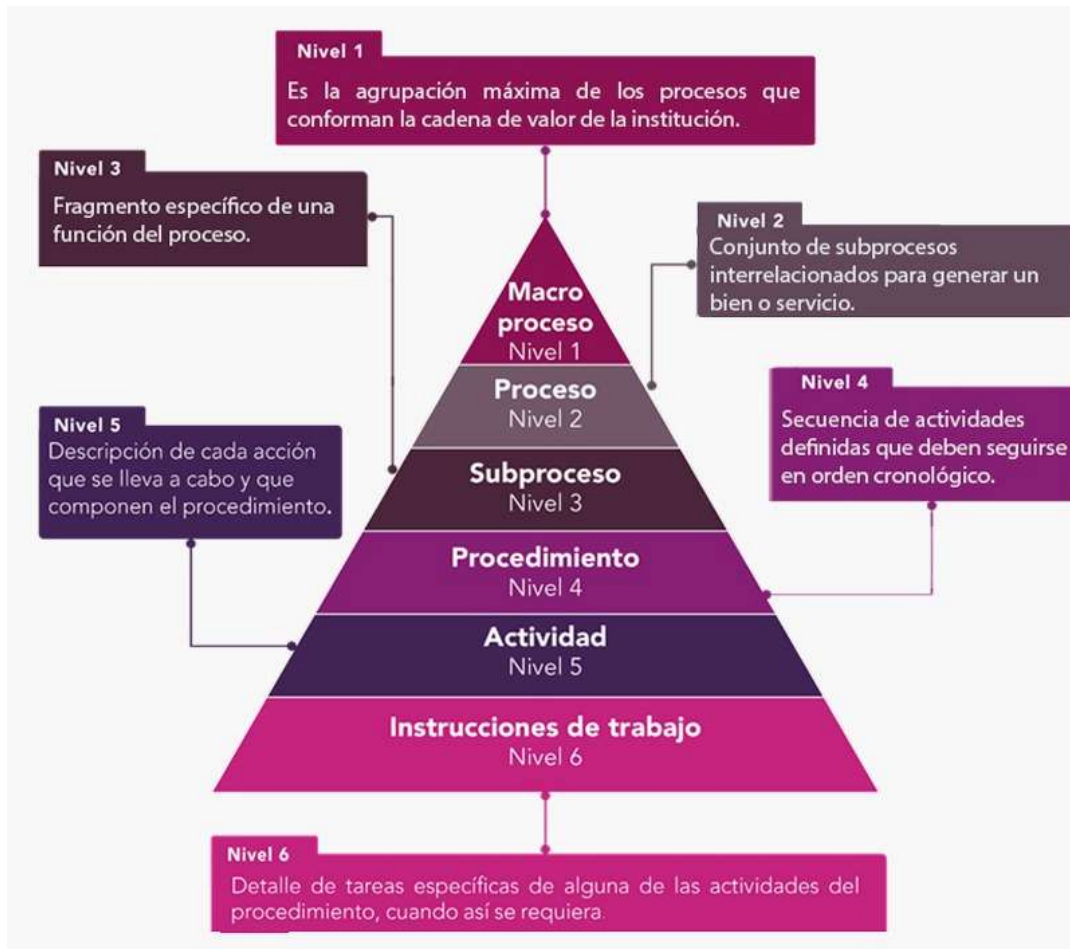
Nivel 1
Es la agrupación máxima de los procesos que conforman la cadena de valor de la institución.

Nivel 3
Fragmento específico de una función del proceso.

Nivel 2
Conjunto de subprocesos interrelacionados para generar un bien o servicio.

Macro proceso
Nivel 1

Proceso
Nivel 2

Nivel 4
Secuencia de actividades definidas que deben seguirse en orden cronológico.

Nivel 5
Descripción de cada acción que se lleva a cabo y que componen el procedimiento.

Subproceso
Nivel 3

Procedimiento
Nivel 4

Actividad
Nivel 5

Instrucciones de trabajo
Nivel 6

Nivel 6
Detalle de tareas específicas de alguna de las actividades del procedimiento, cuando así se requiera.